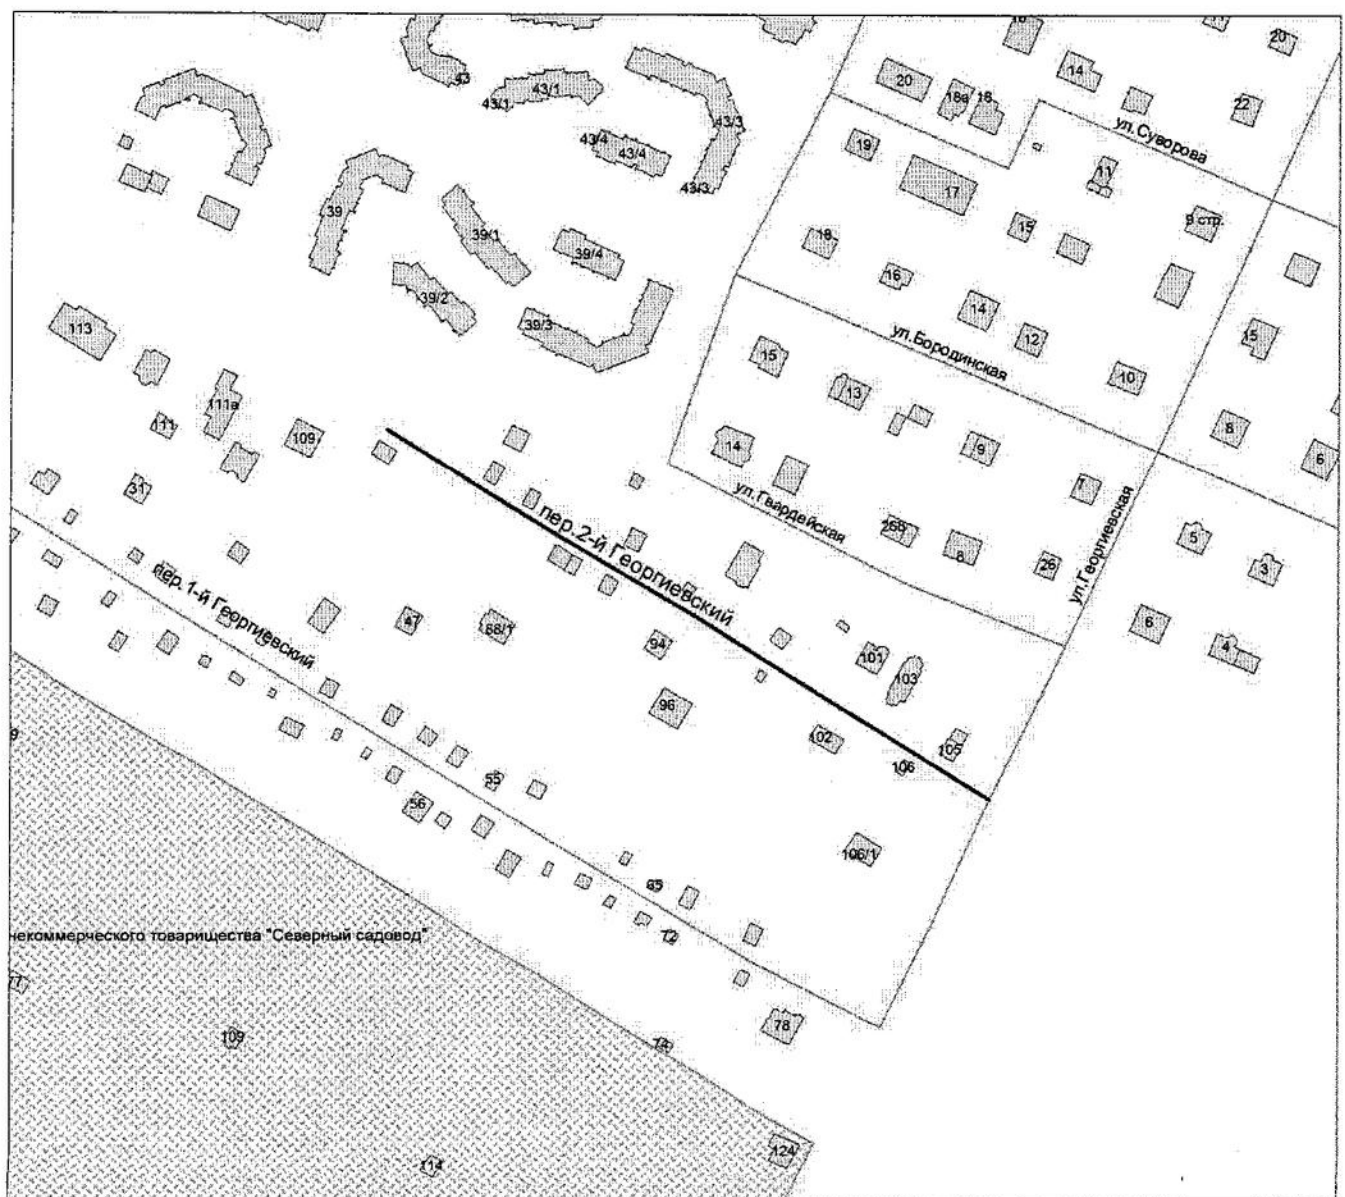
16
20
43
43/1
43/1
43/3
43/4
43/4
43/3
20
18а
18
14
22
ул.Суворова
19
17
11
9 стр.
39
39/1
39/4
18
16
15
14
12
39/2
39/3
113
111а
111
109
31
15
13
ул.Бородинская
10
15
8
14
9
7
6
ул.Гвардейская
26б
8
26
ул.Георгиевская
5
3
пер.2-й Георгиевский
пер.1-й Георгиевский
47
68/1
94
101
103
6
4
96
102
105
106
9
55
56
106/1
65
72
некоммерческого товарищества "Северный садовод"
77
109
74
78
124
114